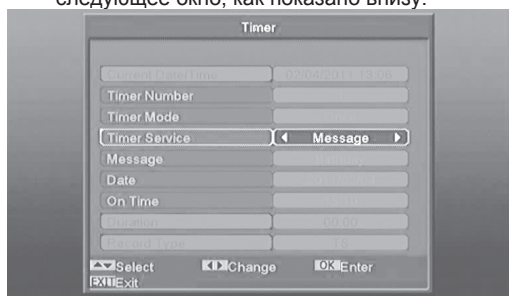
следующее окно, как показано внизу.

Timer

Current Date/Time 02/04/2011 13:08
Timer Number
Timer Mode
Timer Service Message
Message
Date
On Time
Duration 00:05
Record Type TS

Select Change OK Enter
EXIT Exit